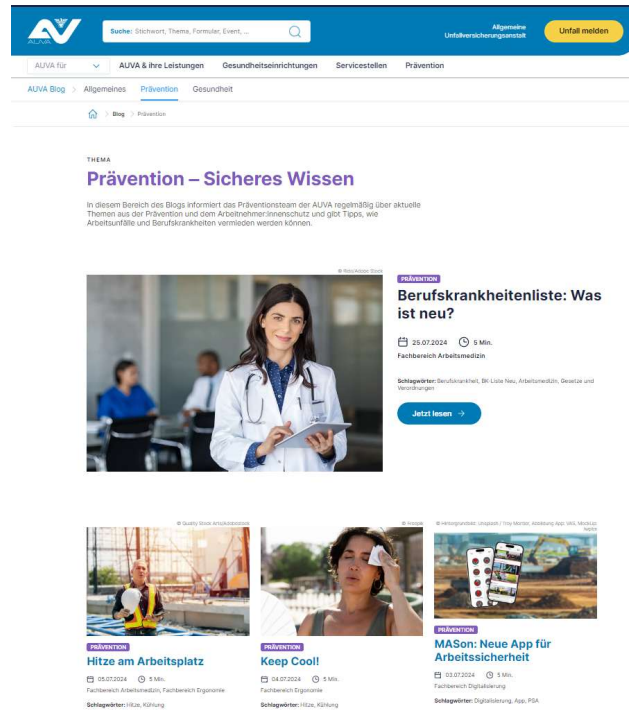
AUVA

Suche: Stichwort, Thema, Formular, Event, ...

Allgemeine Unfallversicherungsanstalt

Unfall melden

AUVA für

AUVA & ihre Leistungen

Gesundheitseinrichtungen

Servicestellen

Prävention

AUVA Blog

Allgemeines

Prävention

Gesundheit

Blog > Prävention

THEMA

Prävention – Sicheres Wissen

In diesem Bereich des Blogs informiert das Präventionsteam der AUVA regelmäßig über aktuelle Themen aus der Prävention und dem Arbeitnehmer:innenschutz und gibt Tipps, wie Arbeitsunfälle und Berufskrankheiten vermieden werden können.

© Rido/Adobe Stock

PRÄVENTION

Berufskrankheitenliste: Was ist neu?

25.07.2024 5 Min.

Fachbereich Arbeitsmedizin

Schlagwörter: Berufskrankheit, BK-Liste Neu, Arbeitsmedizin, Gesetze und Verordnungen

Jetzt lesen →

© Quality Stock Arts/Adobestock

PRÄVENTION

Hitze am Arbeitsplatz

05.07.2024 5 Min.

Fachbereich Arbeitsmedizin, Fachbereich Ergonomie

Schlagwörter: Hitze, Kühlung

© iStock

PRÄVENTION

Keep Cool!

04.07.2024 5 Min.

Fachbereich Ergonomie

Schlagwörter: Hitze, Kühlung

© Hintergrundbild: Unsplash / Troy Mortier, Abbildung App: VAIL Mockups kepler

PRÄVENTION

MASon: Neue App für Arbeitssicherheit

03.07.2024 5 Min.

Fachbereich Digitalisierung

Schlagwörter: Digitalisierung, App, PSA